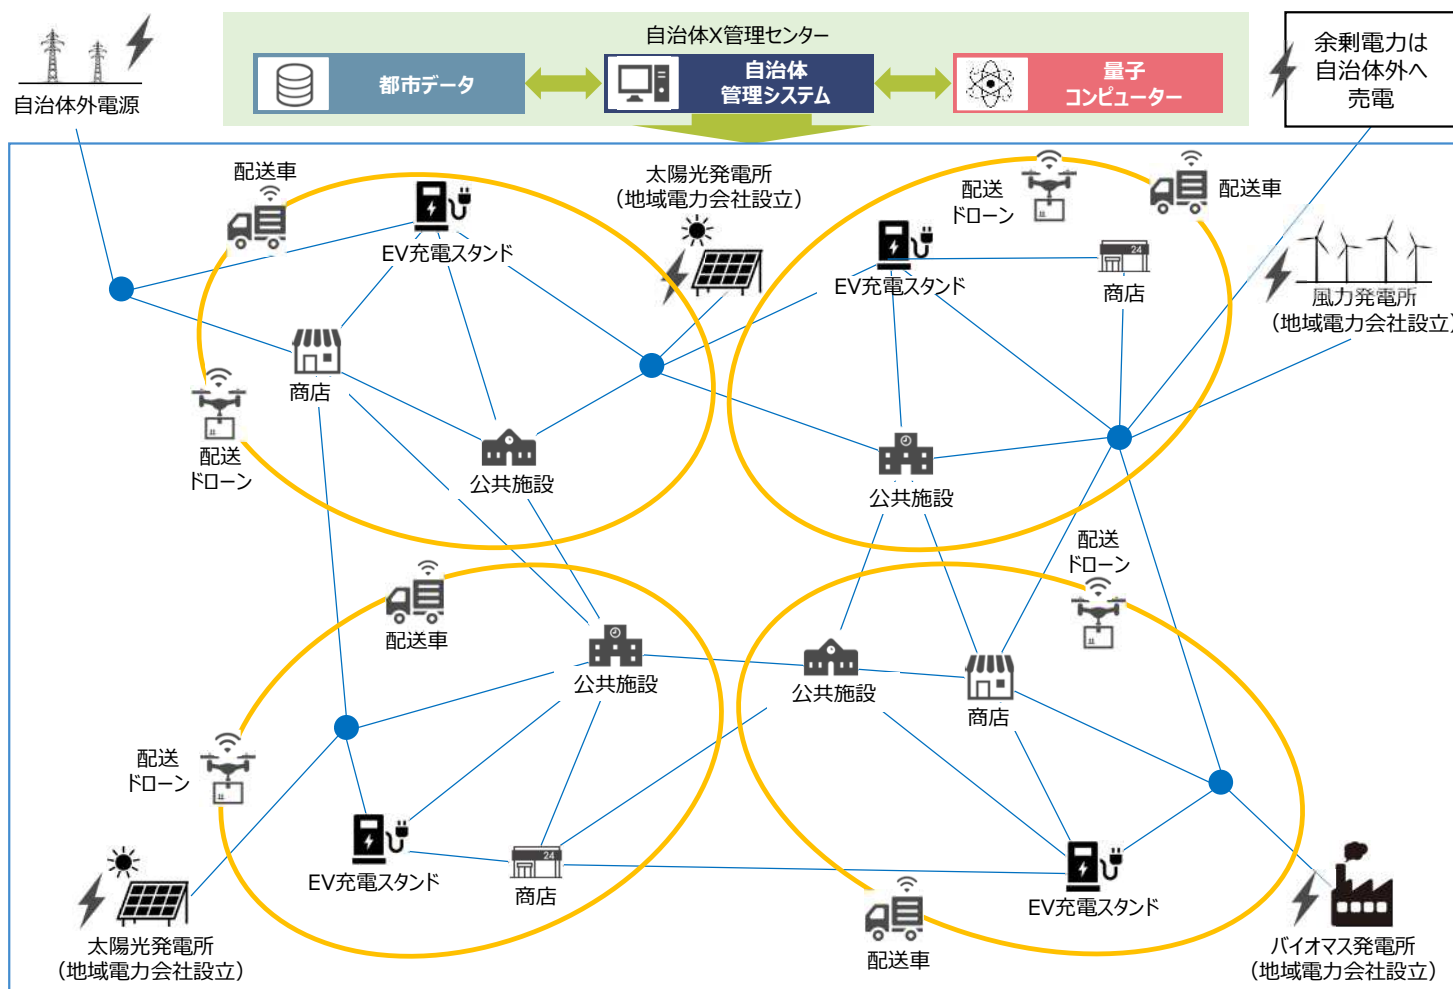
自治体外電源

自治体X管理センター

都市データ

自治体
管理システム

量子
コンピューター

余剰電力は
自治体外へ
売電

配送車

EV充電スタンド

太陽光発電所
（地域電力会社設立）

配送
ドローン

配送車

EV充電スタンド

商店

風力発電所
（地域電力会社設立）

商店

配送
ドローン

公共施設

公共施設

配送
ドローン

配送車

公共施設

公共施設

商店

配送
ドローン

EV充電スタンド

商店

EV充電スタンド

太陽光発電所
（地域電力会社設立）

配送車

バイオマス発電所
（地域電力会社設立）